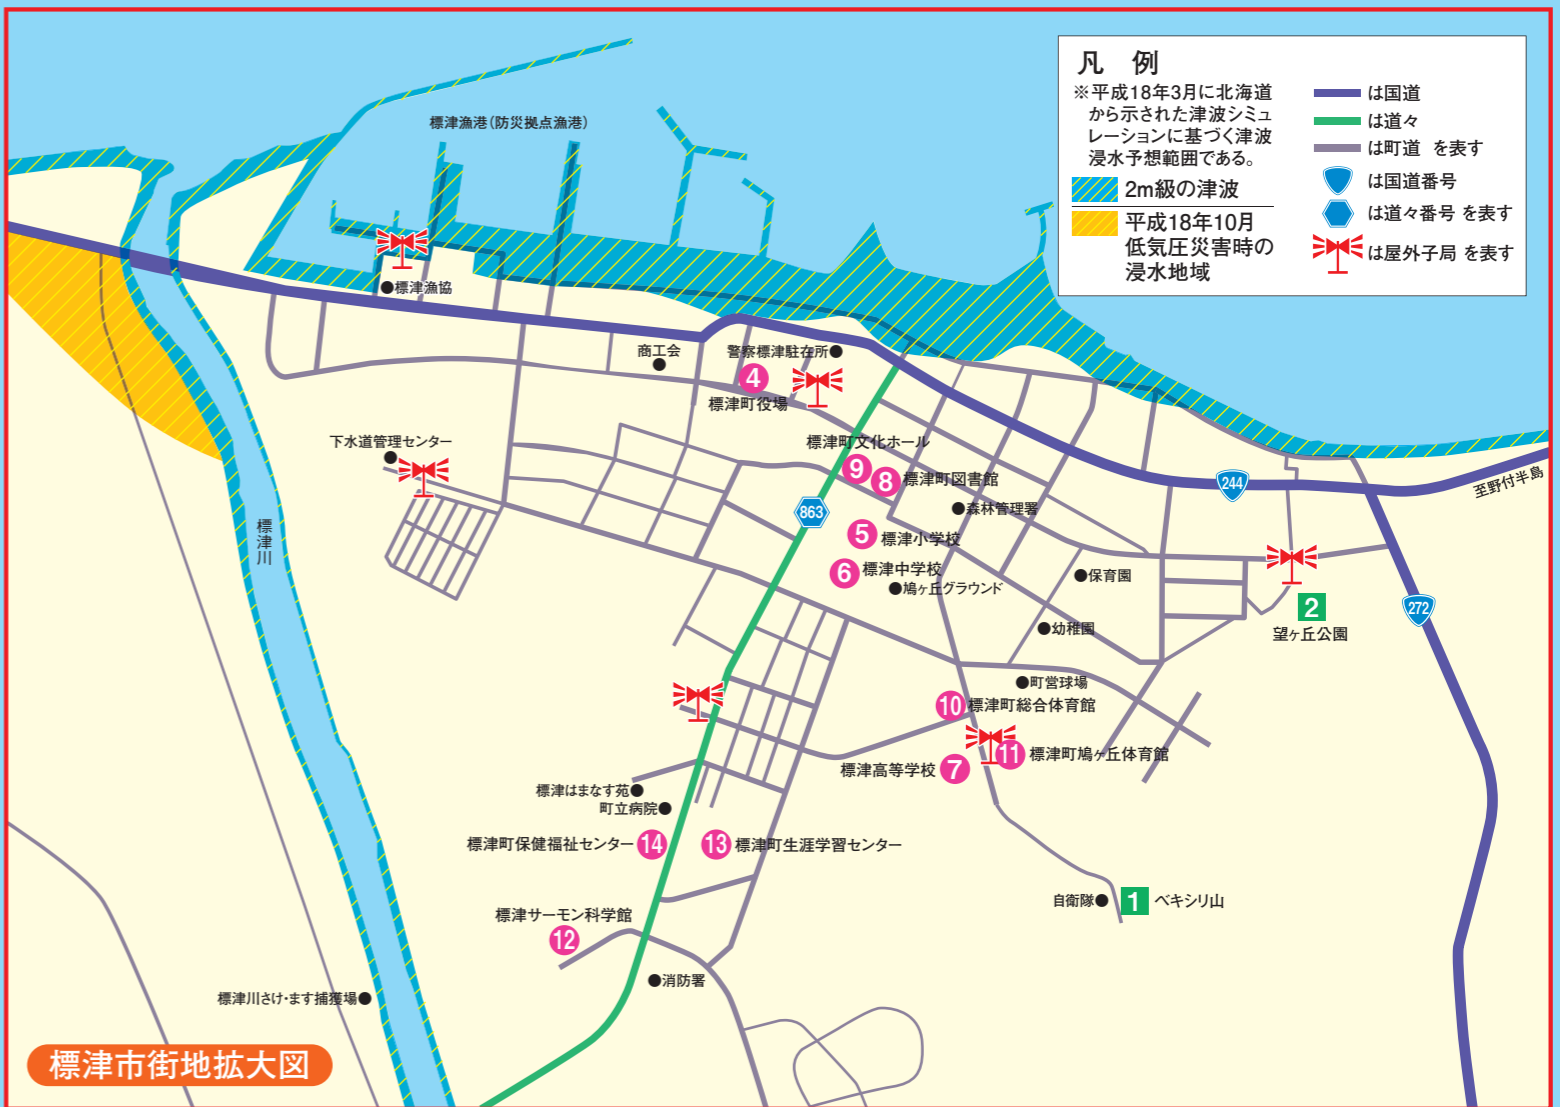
凡　例
※平成18年3月に北海道から示された津波シミュレーションに基づく津波浸水予想範囲である。
2m級の津波
平成18年10月低気圧災害時の浸水地域
は国道
は道々
は町道　を表す
は国道番号
は道々番号 を表す
は屋外子局 を表す

標津漁港（防災拠点漁港）
●標津漁協
商工会
●
警察標津駐在所●
4
標津町役場
標津町文化ホール
9
8
標津町図書館
●森林管理署
863
5
標津小学校
6
標津中学校
●鳩ヶ丘グラウンド
●保育園
●幼稚園
244
至野付半島
2
望ヶ丘公園
272
下水道管理センター
●
標津川
●町営球場
10
標津町総合体育館
11
標津町鳩ヶ丘体育館
標津高等学校
7
標津はまなす苑●
町立病院●
標津町保健福祉センター
14
13
標津町生涯学習センター
自衛隊●
1
ベキシリ山
標津サーモン科学館
12
●消防署
標津川さけ・ます捕獲場●
標津市街地拡大図